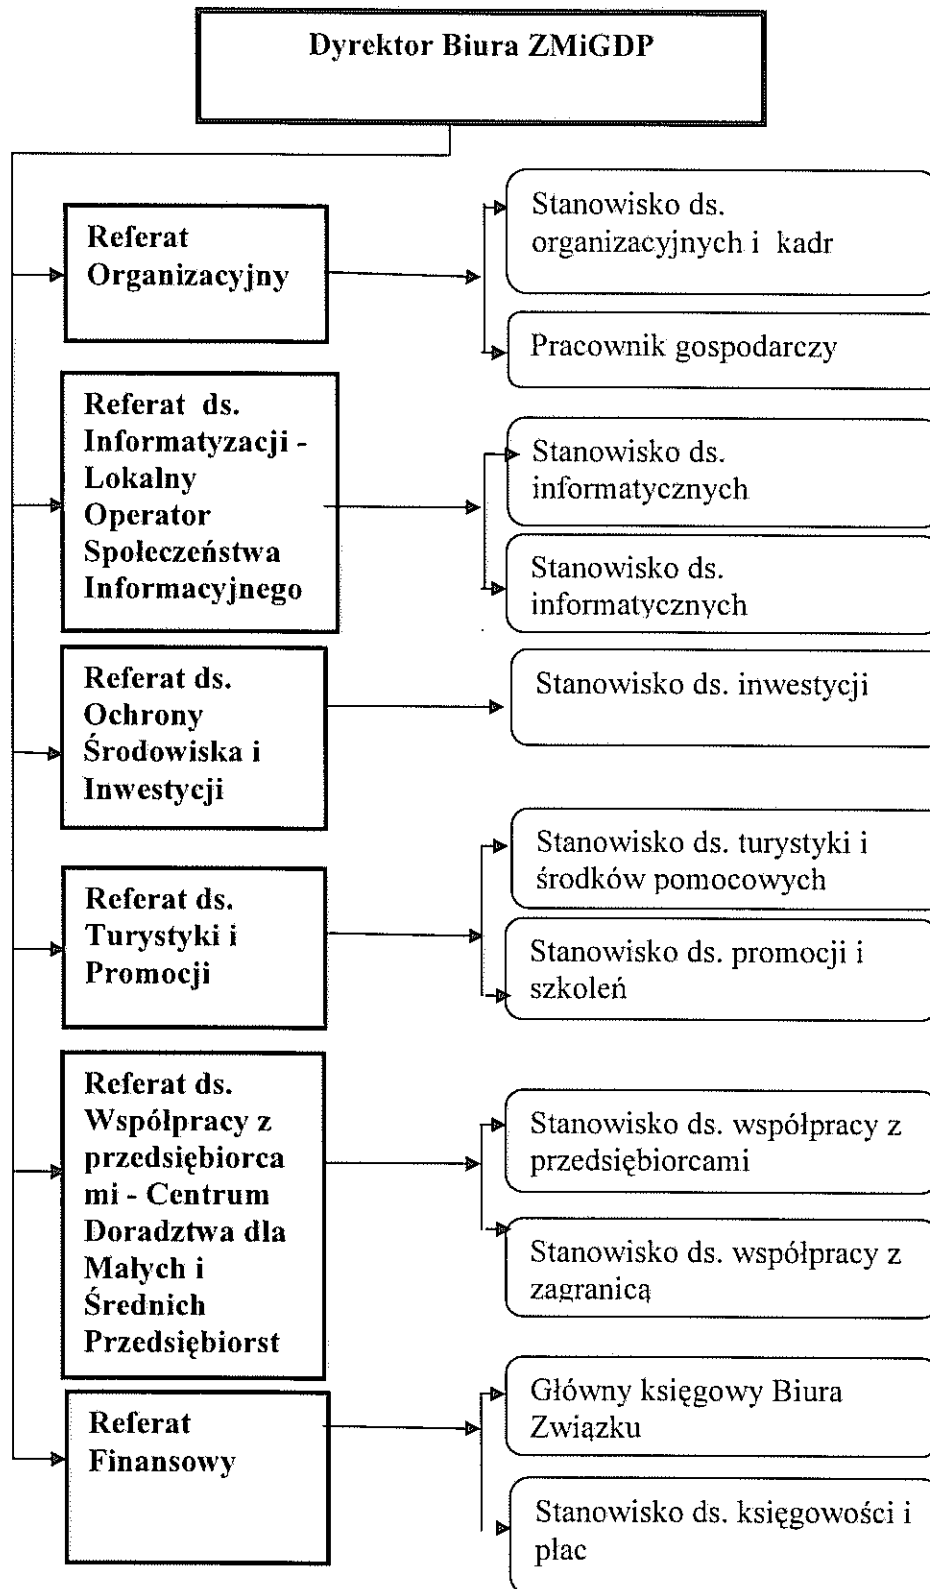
Dyrektor Biura ZMiGDP

Referat Organizacyjny

Stanowisko ds. organizacyjnych i kadr

Pracownik gospodarczy

Referat ds. Informatyzacji - Lokalny Operator Społeczeństwa Informacyjnego

Stanowisko ds. informatycznych

Stanowisko ds. informatycznych

Referat ds. Ochrony Środowiska i Inwestycji

Stanowisko ds. inwestycji

Referat ds. Turystyki i Promocji

Stanowisko ds. turystyki i środków pomocowych

Stanowisko ds. promocji i szkoleń

Referat ds. Współpracy z przedsiębiorcami - Centrum Doradztwa dla Małych i Średnich Przedsiębiorst

Stanowisko ds. współpracy z przedsiębiorcami

Stanowisko ds. współpracy z zagranicą

Referat Finansowy

Główny księgowy Biura Związku

Stanowisko ds. księgowości i płac